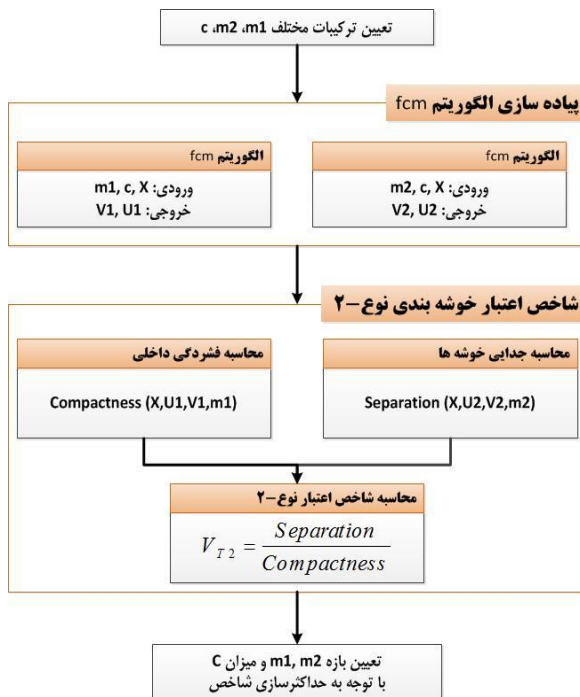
تعیین ترکیبات مختلف m1، m2، c

پیاده سازی الگوریتم fcm

الگوریتم fcm
ورودی: m2, c, X
خروجی: V2, U2

الگوریتم fcm
ورودی: m1, c, X
خروجی: V1, U1

شاخص اعتبار خوشه بندی نوع-۲

محاسبه جدایی خوشه ها
Separation (X,U2,V2,m2)

محاسبه فشردگی داخلی
Compactness (X,U1,V1,m1)

محاسبه شاخص اعتبار نوع-۲
$V_{T2} = \frac{Separation}{Compactness}$

تعیین بازه m1, m2 و میزان C
با توجه به حداکثرسازی شاخص